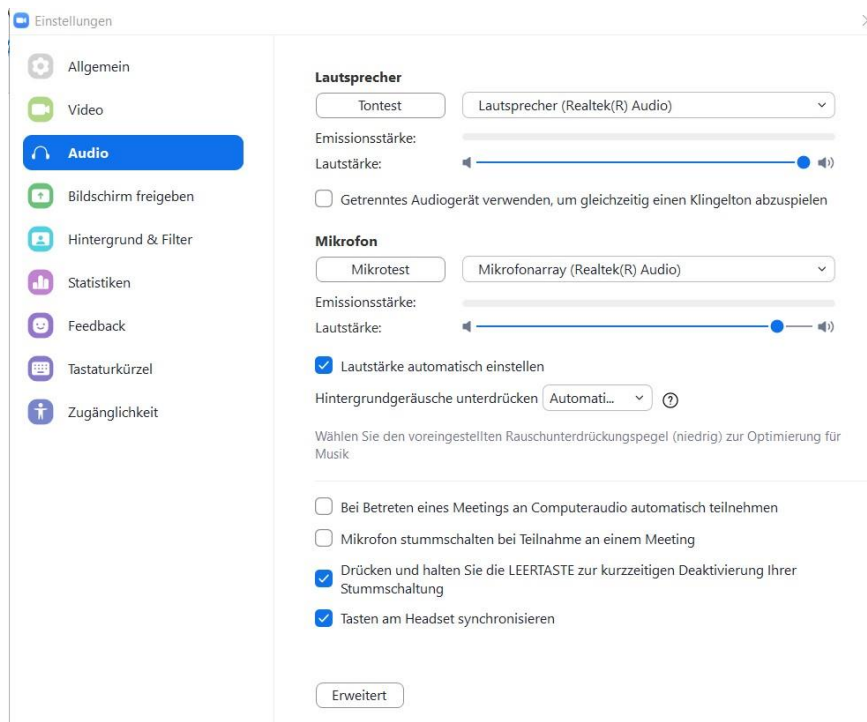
Einstellungen

Allgemein
Video
Audio
Bildschirm freigeben
Hintergrund & Filter
Statistiken
Feedback
Tastaturkürzel
Zugänglichkeit

Lautsprecher
Tontest
Lautsprecher (Realtek(R) Audio)
Emissionsstärke:
Lautstärke:
Getrenntes Audiogerät verwenden, um gleichzeitig einen Klingelton abzuspielen

Mikrofon
Mikrotest
Mikrofonarray (Realtek(R) Audio)
Emissionsstärke:
Lautstärke:
Lautstärke automatisch einstellen
Hintergrundgeräusche unterdrücken Automati...

Wählen Sie den voreingestellten Rauschunterdrückungspegel (niedrig) zur Optimierung für Musik

Bei Betreten eines Meetings an Computeraudio automatisch teilnehmen
Mikrofon stummschalten bei Teilnahme an einem Meeting
Drücken und halten Sie die LEERTASTE zur kurzzeitigen Deaktivierung Ihrer Stummschaltung
Tasten am Headset synchronisieren

Erweitert